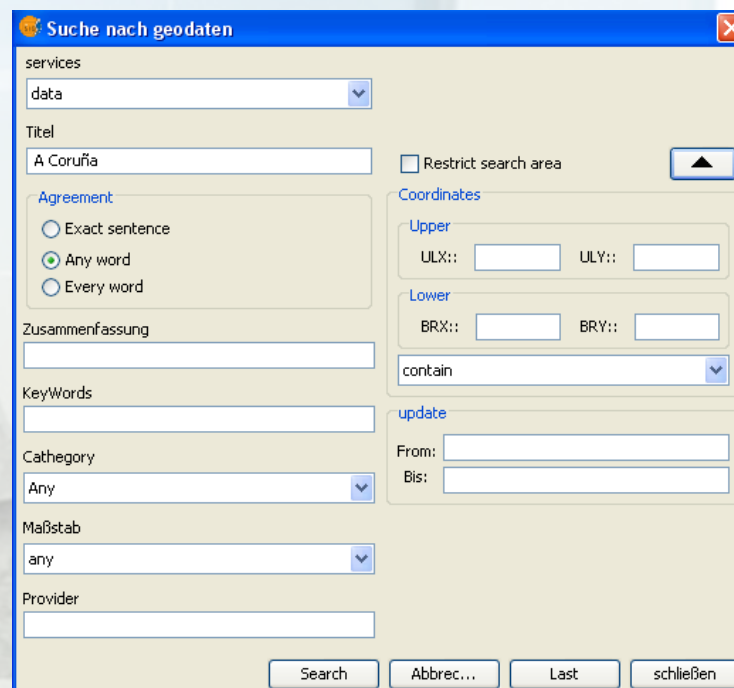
Suche nach geodaten

services

data

Titel

A Coruña

Restrict search area

Agreement

Exact sentence

Any word

Every word

Coordinates

Upper

ULX::

ULY::

Lower

BRX::

BRY::

contain

Zusammenfassung

KeyWords

update

From:

Bis:

Cathegory

Any

Maßstab

any

Provider

Search

Abbrec...

Last

schließen